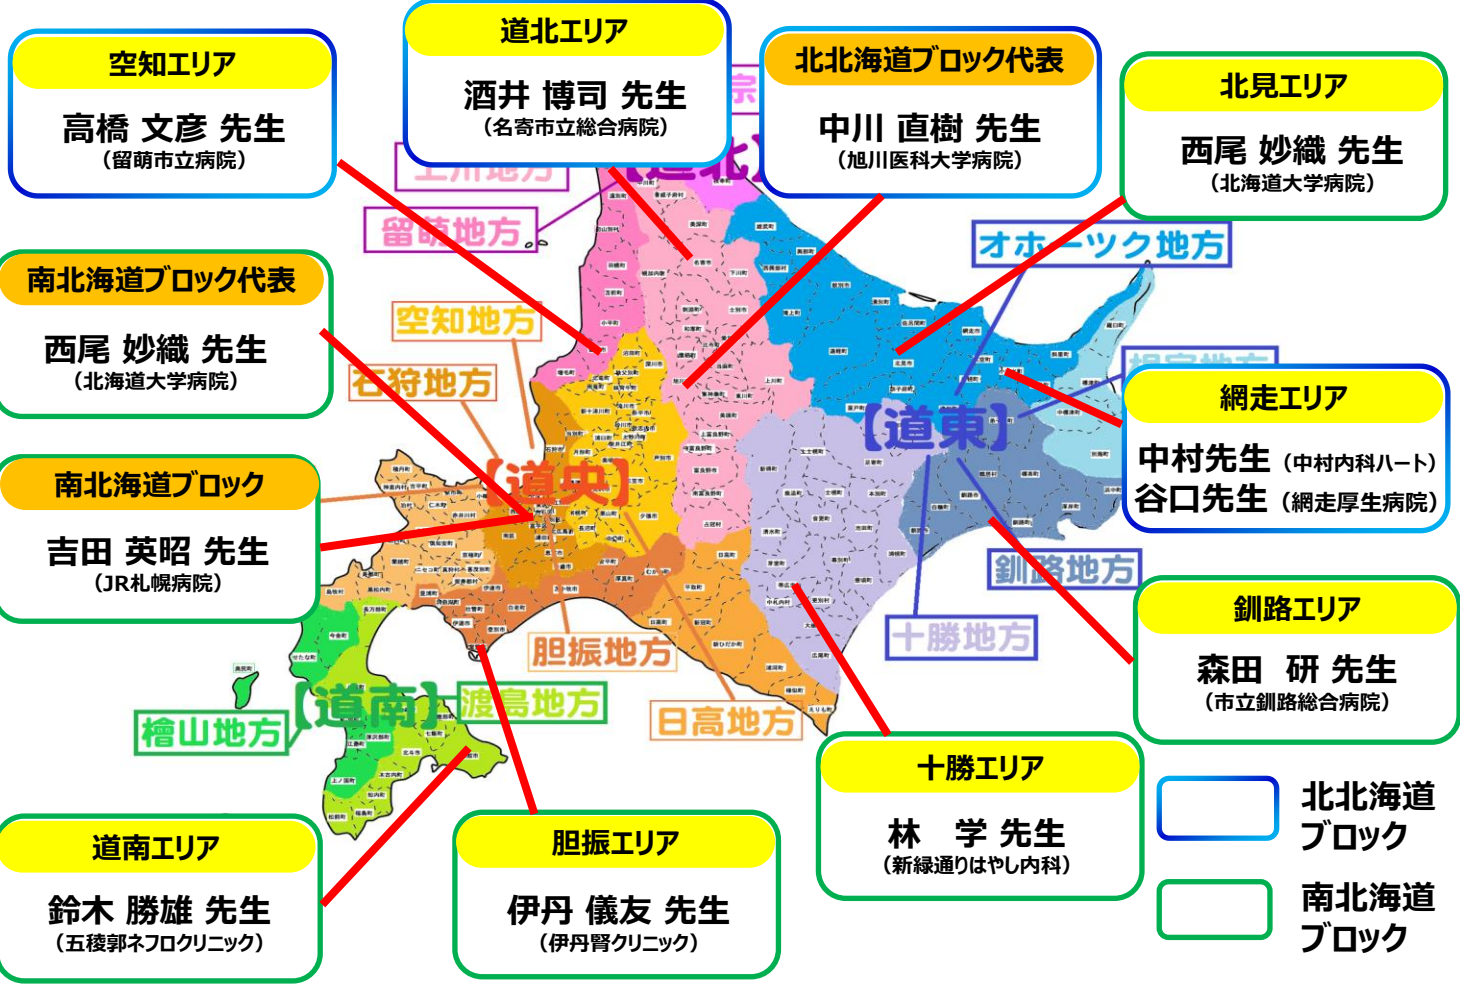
空知エリア
高橋 文彦 先生
（留萌市立病院）

道北エリア
酒井 博司 先生
（名寄市立総合病院）

北北海道ブロック代表
中川 直樹 先生
（旭川医科大学病院）

北見エリア
西尾 妙織 先生
（北海道大学病院）

南北海道ブロック代表
西尾 妙織 先生
（北海道大学病院）

南北海道ブロック
吉田 英昭 先生
（JR札幌病院）

網走エリア
中村先生 （中村内科ハート）
谷口先生 （網走厚生病院）

釧路エリア
森田 研 先生
（市立釧路総合病院）

十勝エリア
林 学 先生
（新緑通りはやし内科）

道南エリア
鈴木 勝雄 先生
（五稜郭ネフロクリニック）

胆振エリア
伊丹 儀友 先生
（伊丹腎クリニック）

留萌地方
空知地方
石狩地方
【道央】
【道北】
オホーツク地方
【道東】
釧路地方
十勝地方
胆振地方
日高地方
渡島地方
【道南】
檜山地方

北北海道ブロック
南北海道ブロック